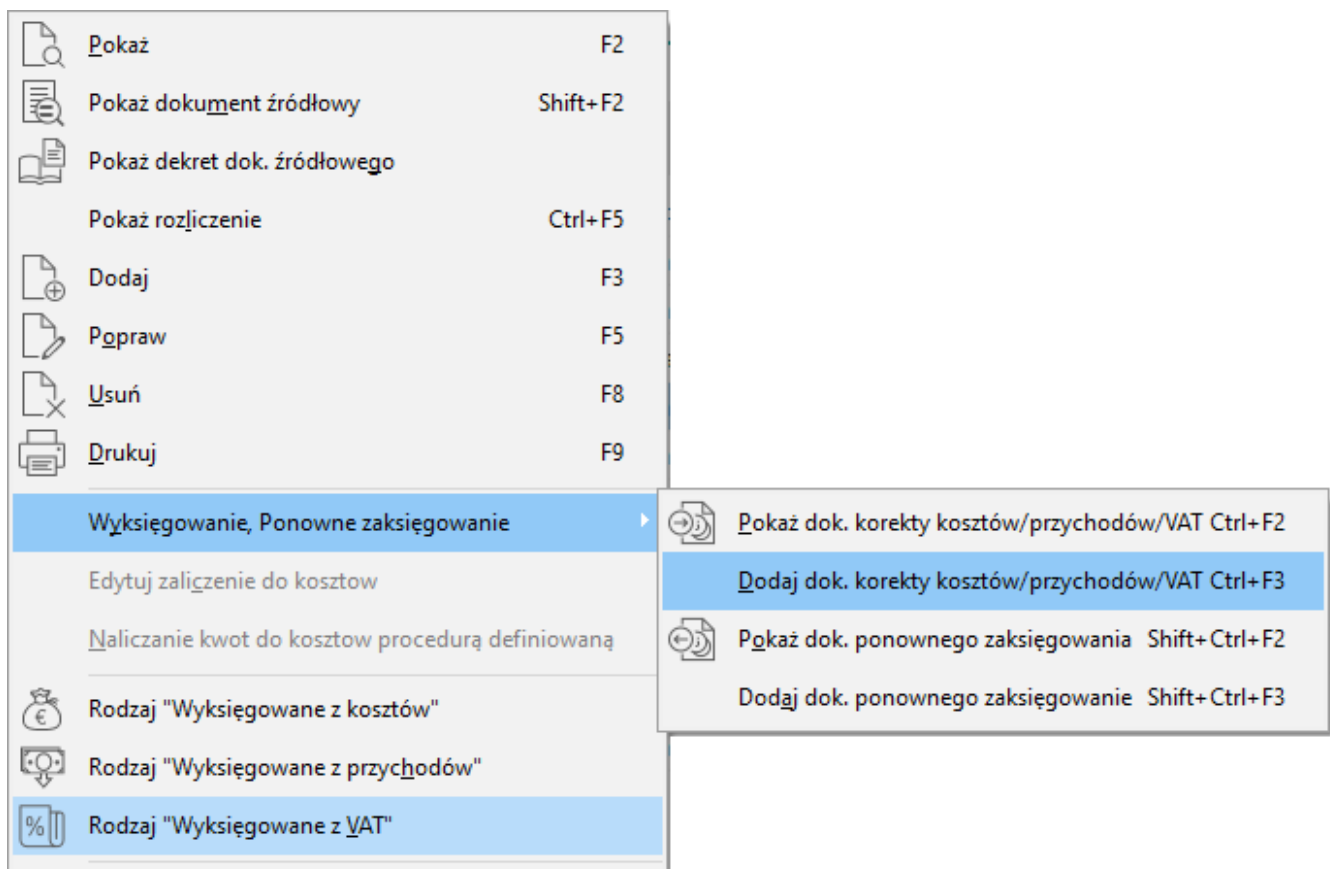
Pokaż F2
Pokaż dokument źródłowy Shift+F2
Pokaż dekret dok. źródłowego
Pokaż rozliczenie Ctrl+F5
Dodaj F3
Popraw F5
Usuń F8
Drukuj F9
Wyksięgowanie, Ponowne zaksięgowanie
Edytuj zaliczenie do kosztow
Naliczanie kwot do kosztow procedurą definiowaną
Rodzaj "Wyksięgowane z kosztów"
Rodzaj "Wyksięgowane z przychodów"
Rodzaj "Wyksięgowane z VAT"

Pokaż dok. korekty kosztów/przychodów/VAT Ctrl+F2
Dodaj dok. korekty kosztów/przychodów/VAT Ctrl+F3
Pokaż dok. ponownego zaksięgowania Shift+Ctrl+F2
Dodaj dok. ponownego zaksięgowanie Shift+Ctrl+F3